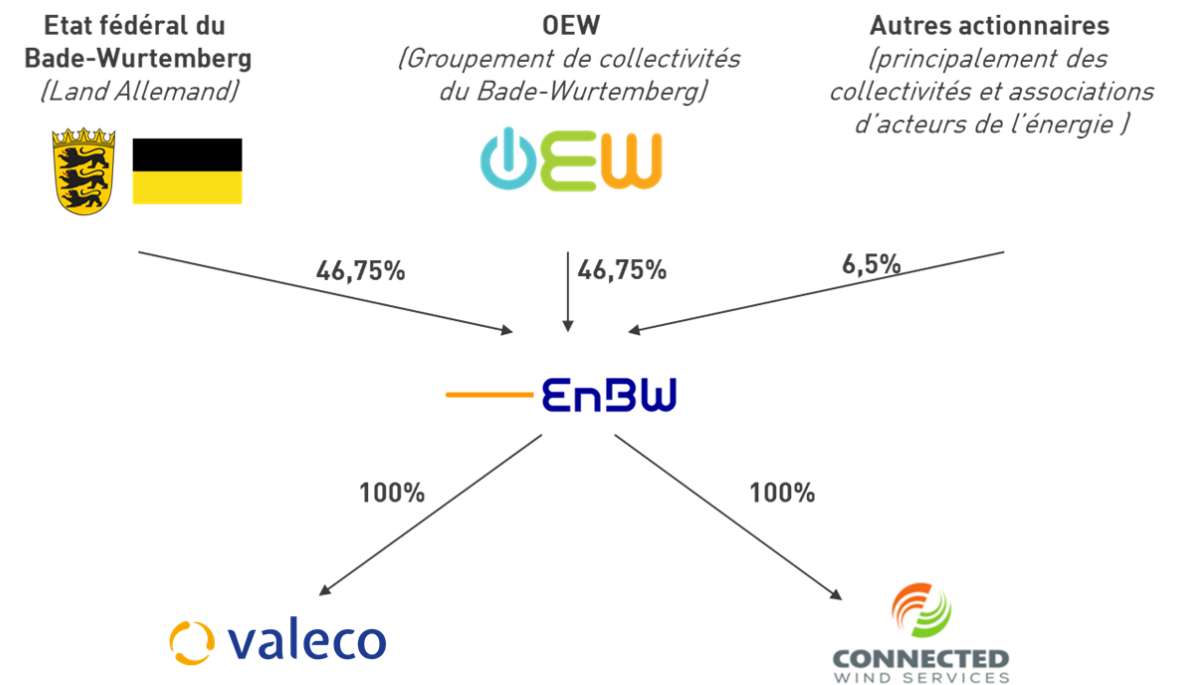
Etat fédéral du Bade-Wurtemberg
(Land Allemand)

OEW
(Groupement de collectivités du Bade-Wurtemberg)

OEW

Autres actionnaires
(principalement des collectivités et associations d'acteurs de l'énergie )

46,75%

46,75%

6,5%

EnBW

100%

100%

valeco

CONNECTED
WIND SERVICES